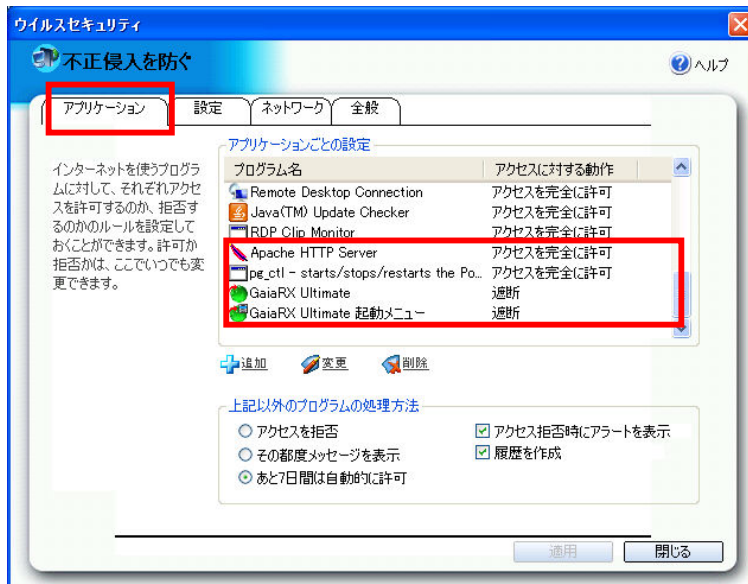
ウイルスセキュリティ

不正侵入を防ぐ

ヘルプ

アプリケーション | 設定 | ネットワーク | 全般

インターネットを使うプログラムに対して、それぞれアクセスを許可するのか、拒否するのかのルールを設定しておくことができます。許可か拒否かは、ここでいつでも変更できます。

アプリケーションごとの設定

| プログラム名 | アクセスに対する動作 |
|---|---|
| Remote Desktop Connection | アクセスを完全に許可 |
| Java(TM) Update Checker | アクセスを完全に許可 |
| RDP Clip Monitor | アクセスを完全に許可 |
| Apache HTTP Server | アクセスを完全に許可 |
| pg_ctl - starts/stops/restarts the Po... | アクセスを完全に許可 |
| GaiaRX Ultimate | 遮断 |
| GaiaRX Ultimate 起動メニュー | 遮断 |

追加 変更 削除

上記以外のプログラムの処理方法

アクセスを拒否
その都度メッセージを表示
あと7日間は自動的に許可

アクセス拒否時にアラートを表示
履歴を作成

適用 閉じる